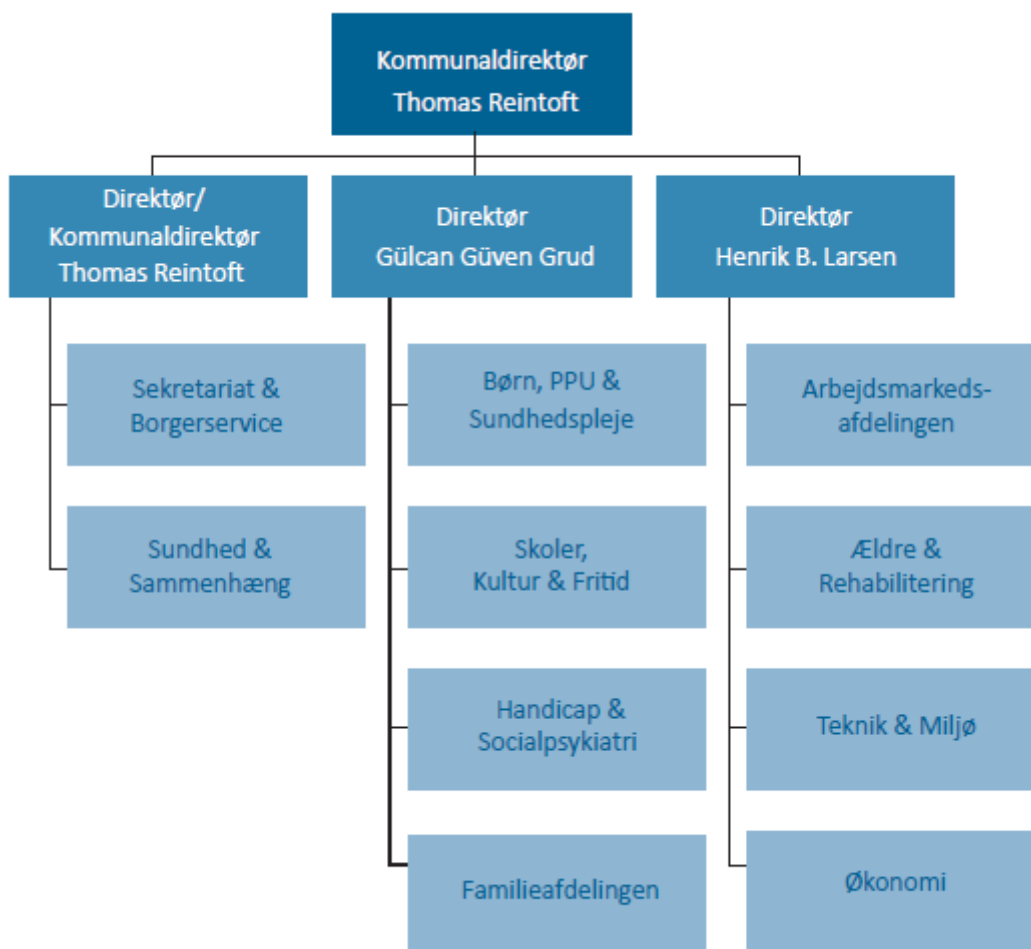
Kommunaldirektør
Thomas Reintoft

Direktør/
Kommunaldirektør
Thomas Reintoft

Sekretariat &
Borgerservice

Sundhed &
Sammenhæng

Direktør
Gülcan Güven Grud

Børn, PPU &
Sundhedspleje

Skoler,
Kultur & Fritid

Handicap &
Socialpsykiatri

Familieafdelingen

Direktør
Henrik B. Larsen

Arbejdsmarkedsafdelingen

Ældre &
Rehabilitering

Teknik & Miljø

Økonomi